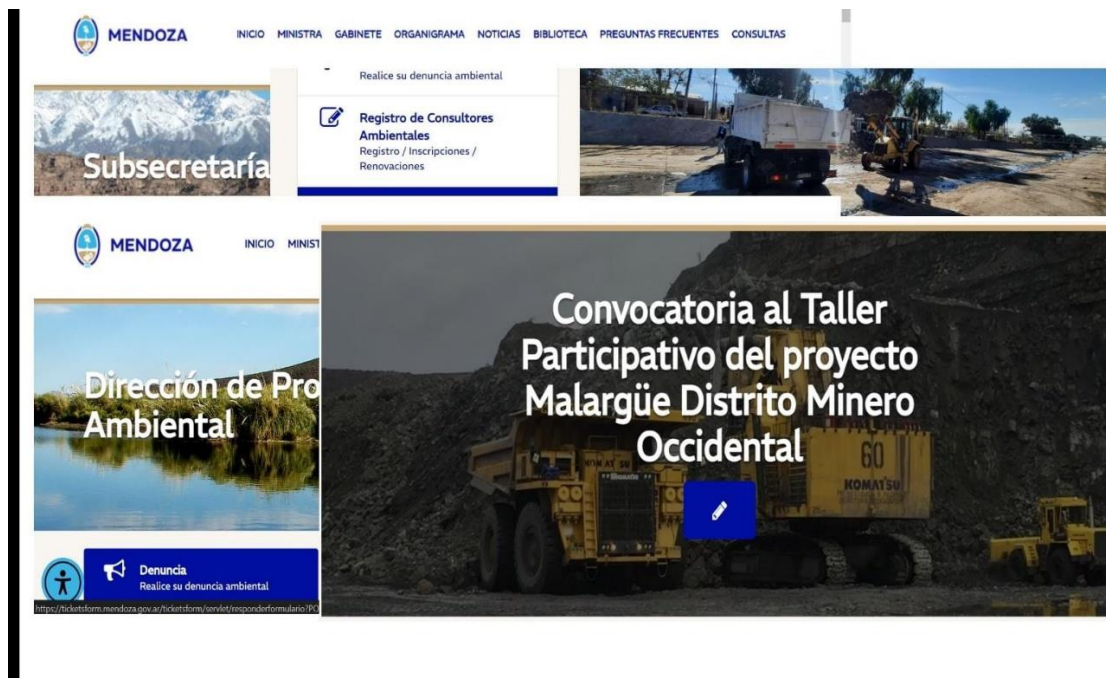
MENDOZA

INICIO MINISTRA GABINETE ORGANIGRAMA NOTICIAS BIBLIOTECA PREGUNTAS FRECUENTES CONSULTAS

Realice su denuncia ambiental

Registro de Consultores Ambientales
Registro / Inscripciones / Renovaciones

Subsecretaría

MENDOZA

INICIO MINIST

Dirección de Pro
Ambiental

Denuncia
Realice su denuncia ambiental

https://ticketsform.mendoza.gov.ar/ticketsform/servlet/responderformulario?PO

Convocatoria al Taller Participativo del proyecto Malargüe Distrito Minero Occidental

60
KOMATSU